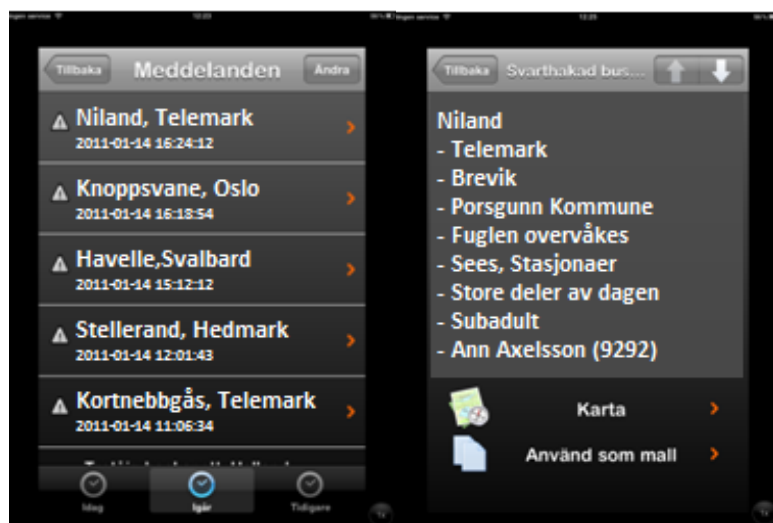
Ingen service 12:23

Tillbaka Meddelanden Ändra

Niland, Telemark
2011-01-14 16:24:12

Knoppsvane, Oslo
2011-01-14 16:18:54

Havelle,Svalbard
2011-01-14 15:12:12

Stellerand, Hedmark
2011-01-14 12:01:43

Kortnebbgås, Telemark
2011-01-14 11:06:34

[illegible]

Idag Igår Tidigare

Ingen service 12:23

Tillbaka Svarthakad bus...

Niland
- Telemark
- Brevik
- Porsgunn Kommune
- Fuglen overvåkes
- Sees, Stasjonaer
- Store deler av dagen
- Subadult
- Ann Axelsson (9292)

Karta

Använd som mall